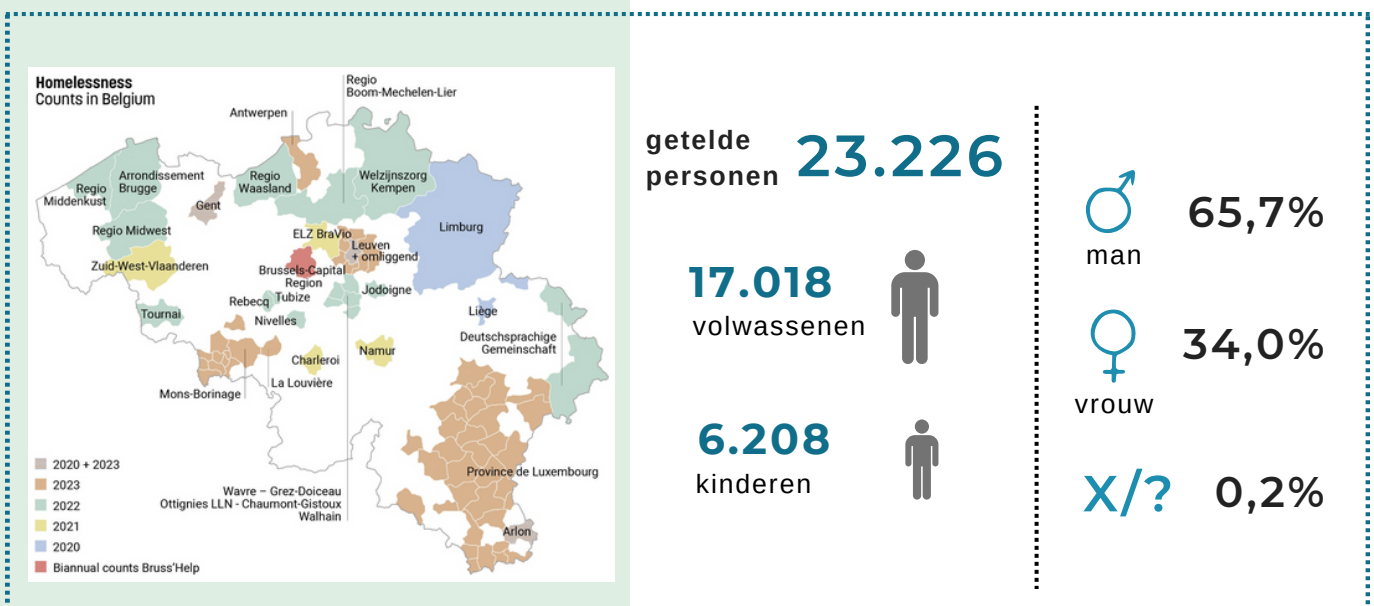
Homelessness
Counts in Belgium

Regio Boom-Mechelen-Lier

Antwerpen

Regio Middenkust

Arrondissement Brugge

Gent

Regio Waasland

Welzijnszorg Kempen

Limburg

Regio Midwest

ELZ BraVio

Leuven + omliggend

Zuid-West-Vlaanderen

Brussels-Capital Region

Tubize

Jodoigne

Rebecq

Tournai

Nivelles

Liège

Deutschsprachige Gemeinschaft

Charleroi

Namur

La Louvière

Mons-Borinage

Province de Luxembourg

Wavre – Grez-Doiceau
Ottignies LLN - Chaumont-Gistoux
Walhain

Arlon

2020 + 2023
2023
2022
2021
2020
Biannual counts Bruss'Help

getelde personen 23.226

17.018 volwassenen

6.208 kinderen

man 65,7%

vrouw 34,0%

X/? 0,2%